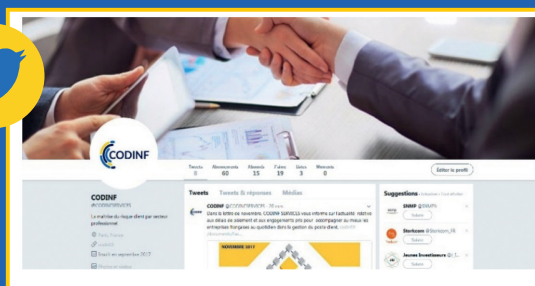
CODINF

| Tweets | Abonnements | Abonnés | J'aime | Listes | Moments |
|---|---|---|---|---|---|
| 0 | 60 | 15 | 19 | 3 | 0 |

Éditer le profil

CODINF
@CODINFSERVICES

La maîtrise du risque client par secteur professionnel

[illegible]

Inscrit en septembre 2017

Tweets Tweets & réponses Médias

CODINF @CODINFSERVICES · 26 nov.
Dans la lettre de novembre, CODINF SERVICES vous informe sur l'actualité relative aux délais de paiement et aux engagements pris pour accompagner au mieux les entreprises françaises au quotidien dans la gestion du poste client. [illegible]

NOVEMBRE 2017

Suggestions · Actualiser · Tout afficher

SNMF @SNMFfr
Suivre

Startcom @Startcom_FR
Suivre

Jeunes Investisseurs @J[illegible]
Suivre